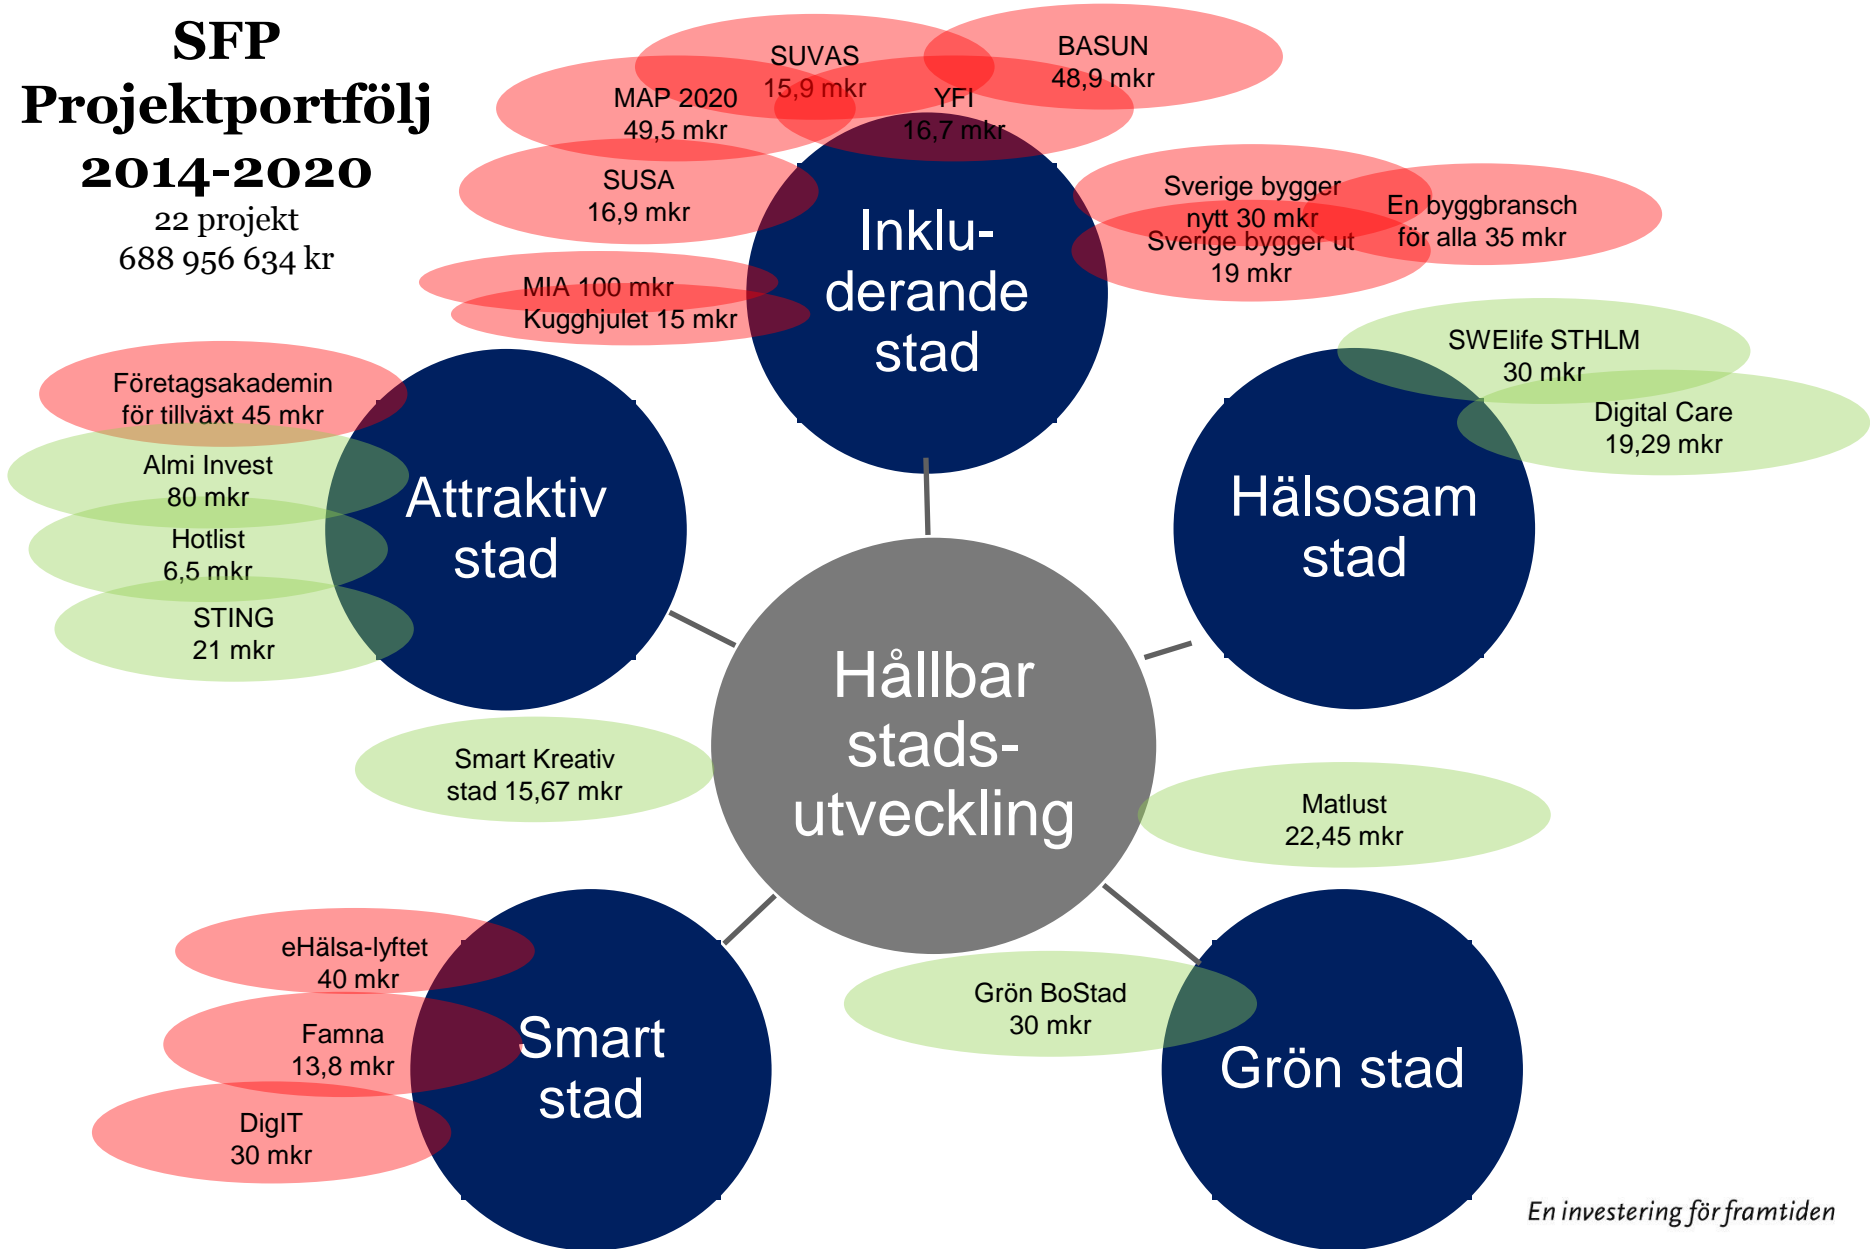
SFP Projektportfölj 2014-2020
22 projekt
688 956 634 kr

SUVAS
15,9 mkr

BASUN
48,9 mkr

MAP 2020
49,5 mkr

YFI
16,7 mkr

SUSA
16,9 mkr

Sverige bygger nytt 30 mkr

En byggbransch för alla 35 mkr

Sverige bygger ut 19 mkr

MIA 100 mkr

Kugghjulet 15 mkr

Inkluderande stad

SWElife STHLM
30 mkr

Digital Care
19,29 mkr

Företagsakademin för tillväxt 45 mkr

Almi Invest
80 mkr

Hotlist
6,5 mkr

STING
21 mkr

Attraktiv stad

Hälsosam stad

Smart Kreativ stad 15,67 mkr

Hållbar stadsutveckling

Matlust
22,45 mkr

eHälsa-lyftet
40 mkr

Famna
13,8 mkr

DigIT
30 mkr

Smart stad

Grön BoStad
30 mkr

Grön stad

En investering för framtiden